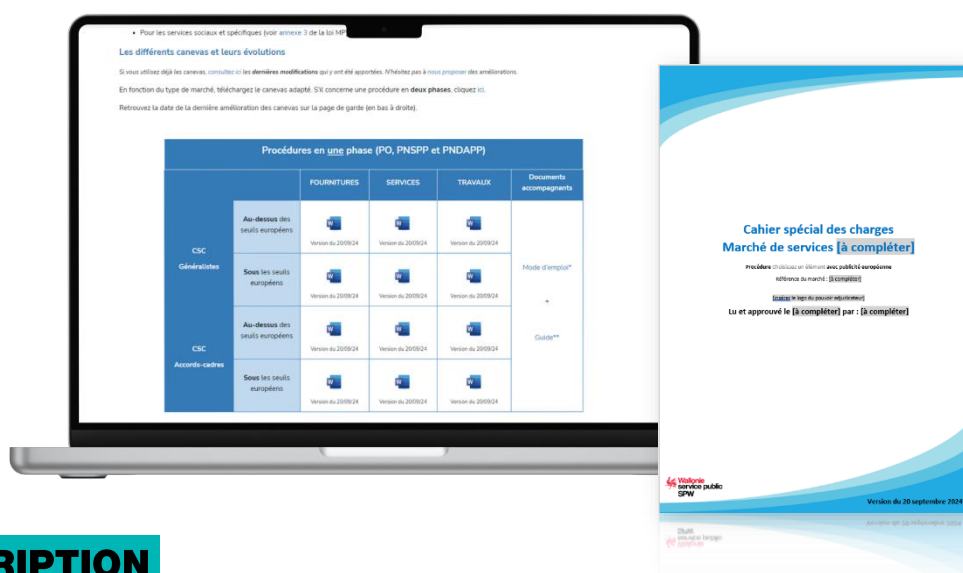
• Pour les services sociaux et spécifiques (voir annexe 3 de la loi MP

Les différents canevas et leurs évolutions

Si vous utilisez déjà les canevas, consultez ici les dernières modifications qui y ont été apportées. N'hésitez pas à nous proposer des améliorations.

En fonction du type de marché, téléchargez le canevas adapté. S'il concerne une procédure en deux phases, cliquez ici.

Retrouvez la date de la dernière amélioration des canevas sur la page de garde (en bas à droite).

Procédures en une phase (PO, PNSPP et PNDAPP)

| | | FOURNITURES | SERVICES | TRAVAUX | Documents accompagnants |
|---|---|---|---|---|---|
| CSC Généralistes | Au-dessus des seuils européens | Version du 20/09/24 | Version du 20/09/24 | Version du 20/09/24 | Mode d'emploi* + Guide** |
| | Sous les seuils européens | Version du 20/09/24 | Version du 20/09/24 | Version du 20/09/24 | |
| CSC Accords-cadres | Au-dessus des seuils européens | Version du 20/09/24 | Version du 20/09/24 | Version du 20/09/24 | |
| | Sous les seuils européens | Version du 20/09/24 | Version du 20/09/24 | Version du 20/09/24 | |

Cahier spécial des charges
Marché de services [à compléter]

Procédure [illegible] avec publicité européenne
Référence du marché : [à compléter]

[Insérer le logo du pouvoir adjudicateur]

Lu et approuvé le [à compléter] par : [à compléter]

Wallonie service public SPW

Version du 20 septembre 2024

RIPTION